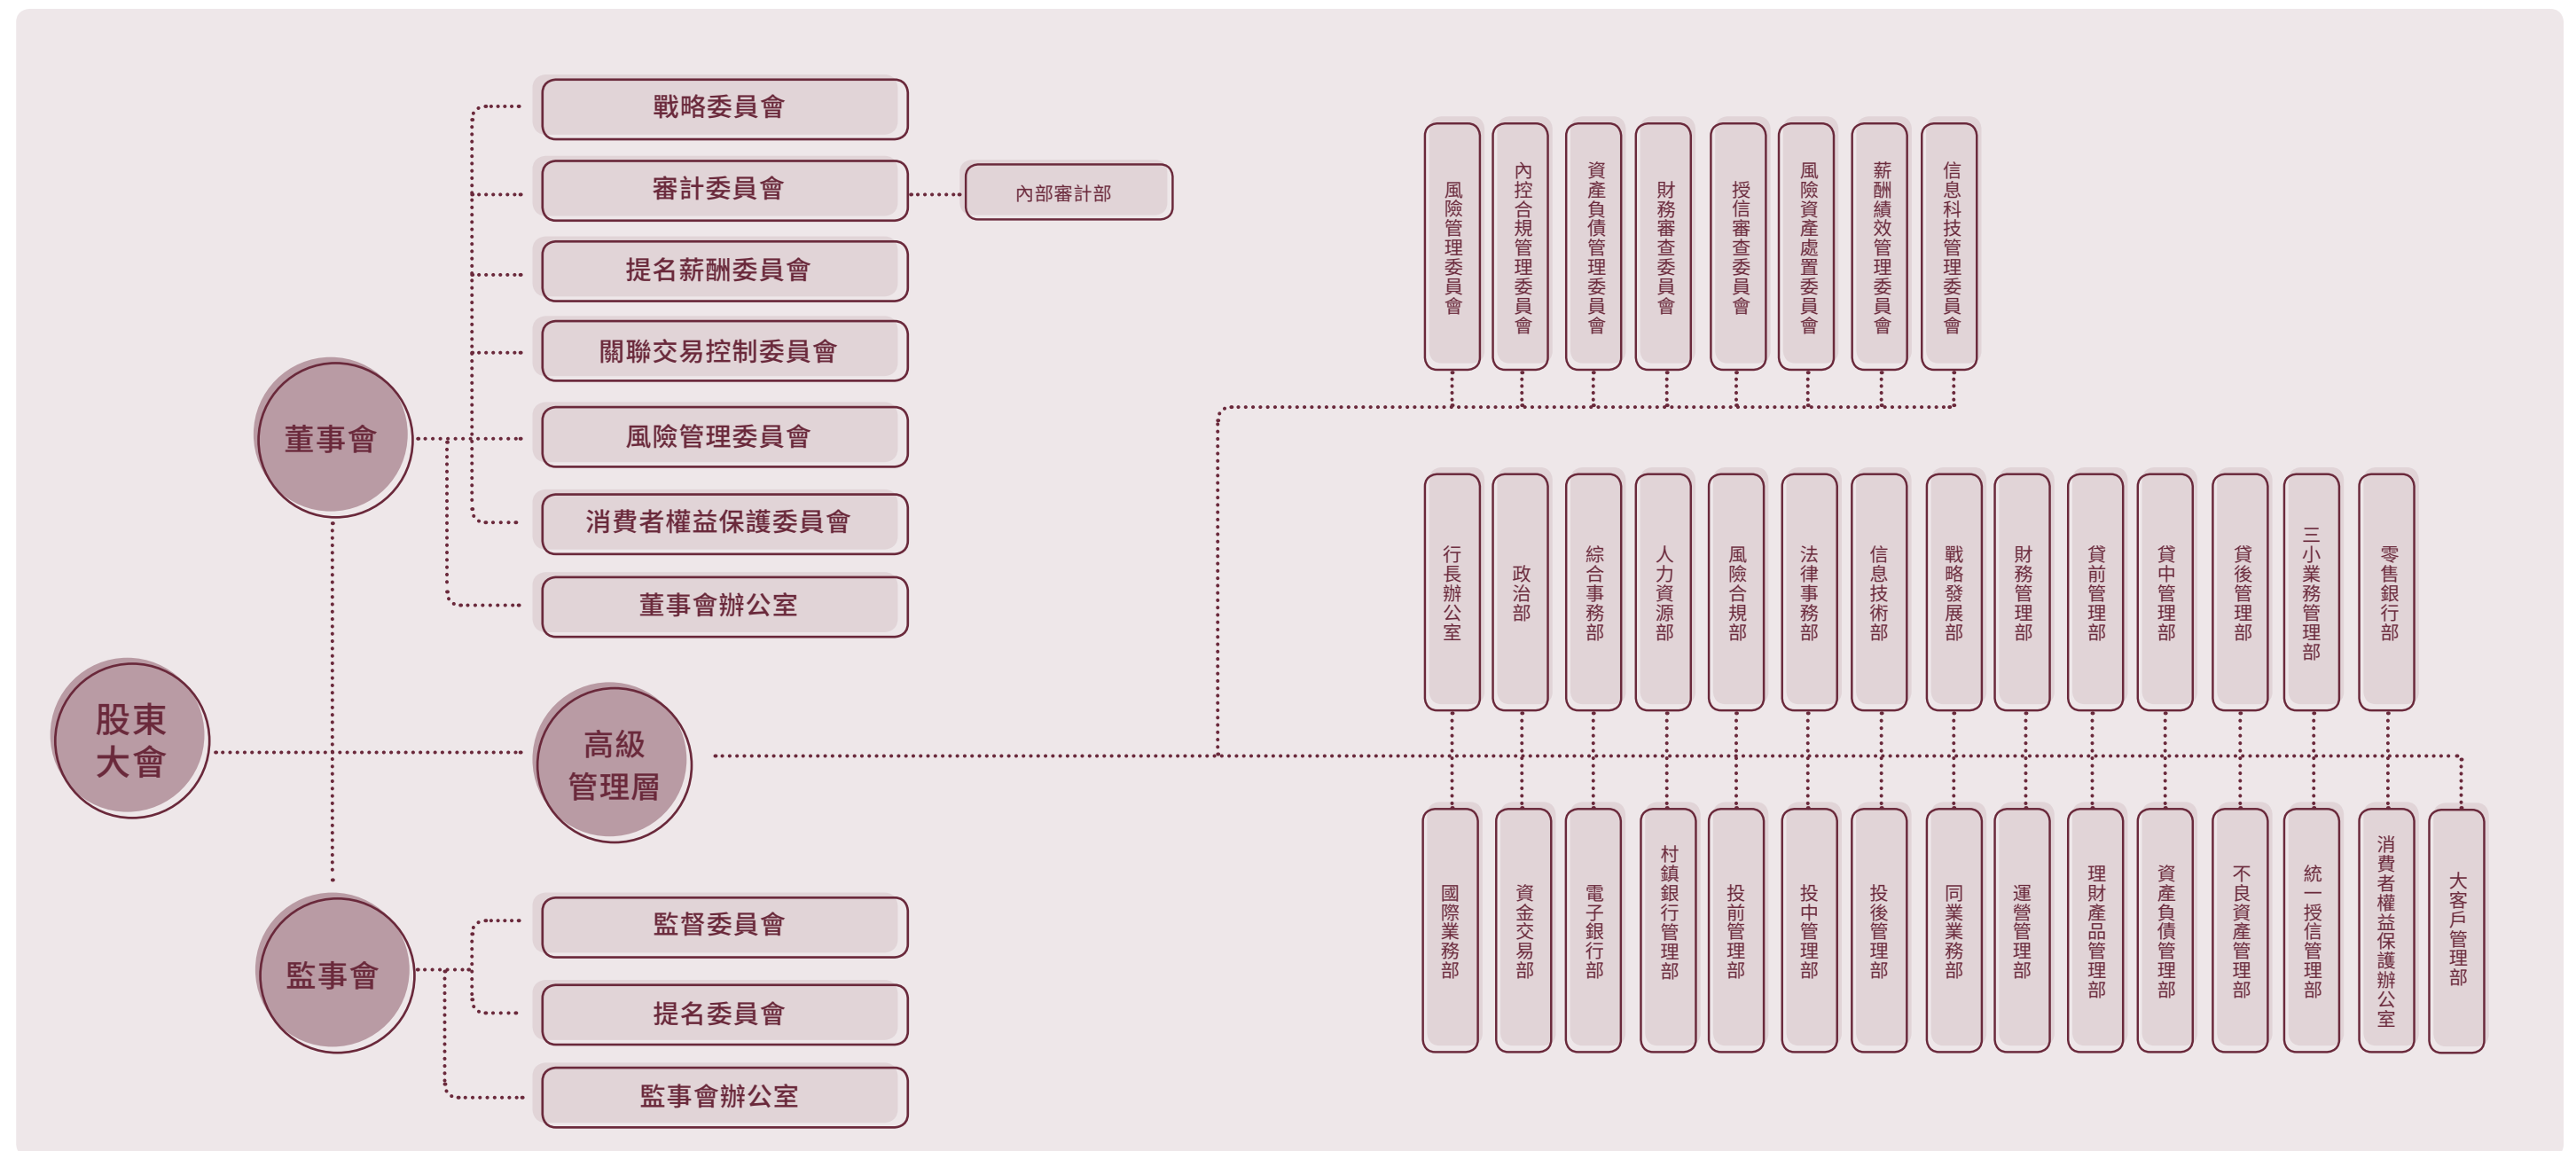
股東大會

董事會

戰略委員會
審計委員會
內部審計部
提名薪酬委員會
關聯交易控制委員會
風險管理委員會
消費者權益保護委員會
董事會辦公室

高級管理層

監事會

監督委員會
提名委員會
監事會辦公室

風險管理委員會
內控合規管理委員會
資產負債管理委員會
財務審查委員會
授信審查委員會
風險資產處置委員會
薪酬績效管理委員會
信息科技管理委員會

行長辦公室
政治部
綜合事務部
人力資源部
風險合規部
法律事務部
信息技術部
戰略發展部
財務管理部
貸前管理部
貸中管理部
貸後管理部
三小業務管理部
零售銀行部

國際業務部
資金交易部
電子銀行部
村鎮銀行管理部
投前管理部
投中管理部
投後管理部
同業業務部
運營管理部
理財產品管理部
資產負債管理部
不良資產管理部
統一授信管理部
消費者權益保護辦公室
大客戶管理部